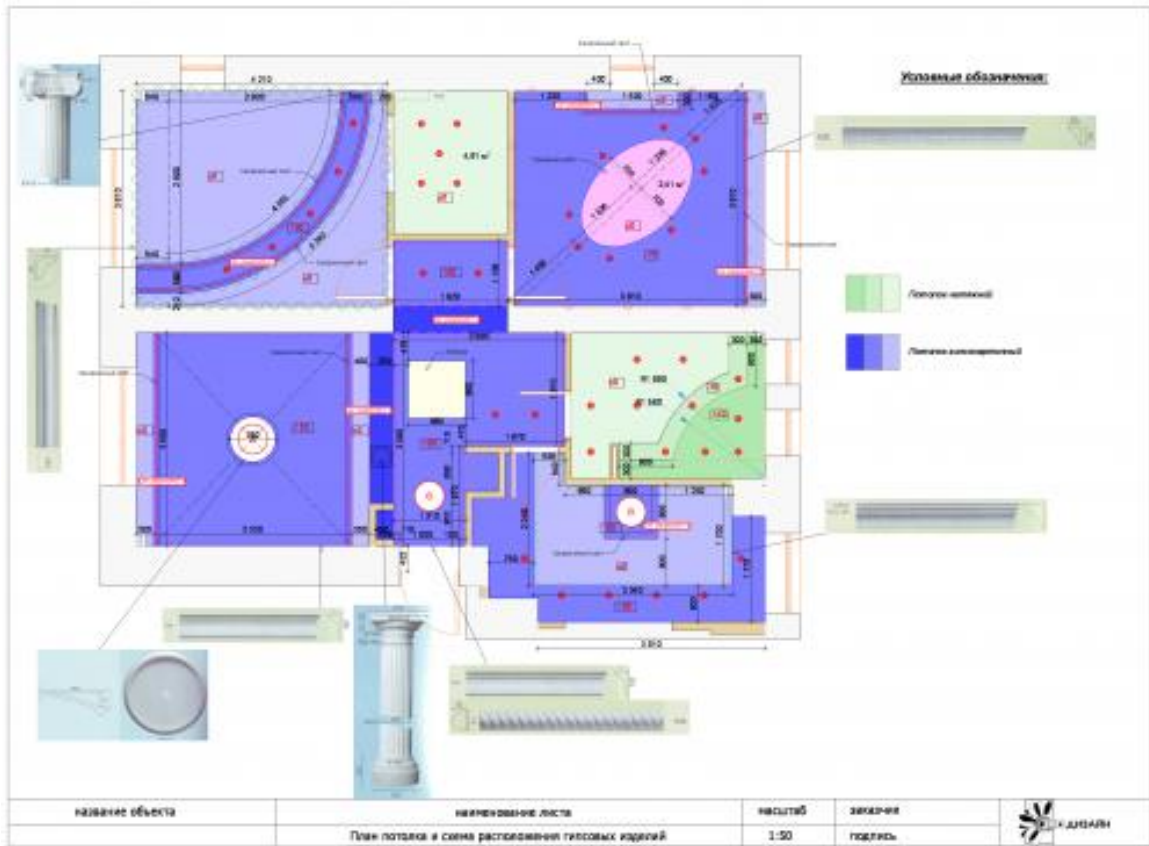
Условные обозначения:

Потолок натяжной

Потолок гипсокартонный

4 210

400

400

2 600

1 230

1 500

4,61 м²

3,41 м²

1 900

2 850

1 670

3 100

2 360

2 350

1 900

1 110

1 262

800

3 600

5 000

| название объекта | наименование листа | масштаб | заказчик |
|---|---|---|---|
| | План потолка и схема расположения гипсовых изделий | 1:50 | подпись |

ДИЗАЙН